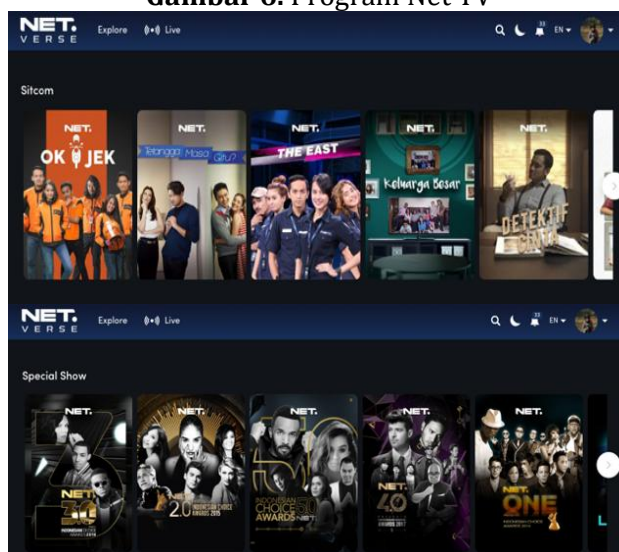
Gambar 6. Program Net TV

NET. VERSE Explore Live EN

Sitcom

NET. OK JEK

NET. Tetangga Masa Gitu?

NET. THE EAST

NET. Keluarga Besar

NET. DETEKTIF CINTA

NET. VERSE Explore Live EN

Special Show

NET. NET 3.0

NET. 2.0 INDONESIAN CHOICE AWARDS 2015

NET. INDONESIAN CHOICE AWARDS NET 5.0

NET. NET. 4.0

NET. NET. ONE INDONESIAN CHOICE AWARDS